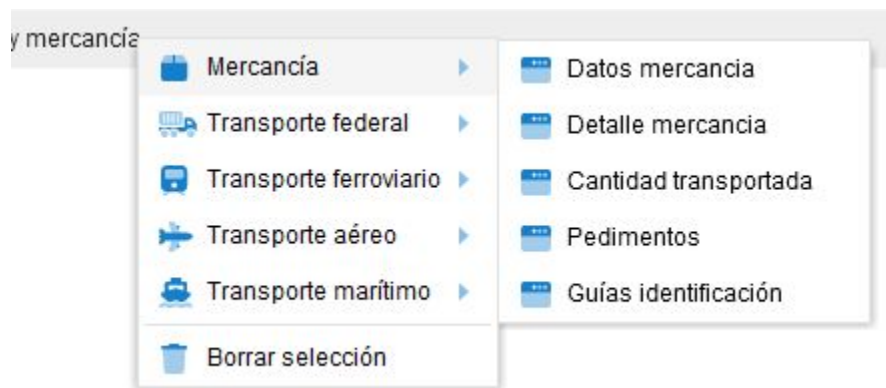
y mercancía

Mercancía
Transporte federal
Transporte ferroviario
Transporte aéreo
Transporte marítimo
Borrar selección

Datos mercancia
Detalle mercancia
Cantidad transportada
Pedimentos
Guías identificación